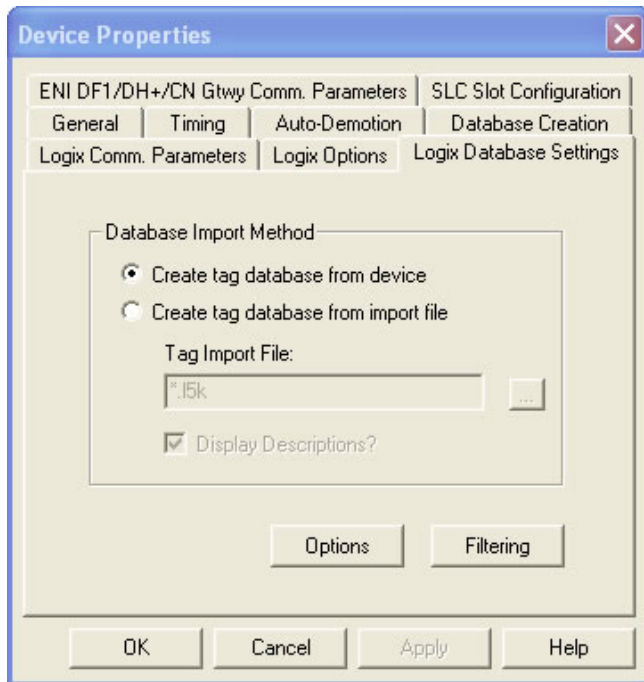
Device Properties

ENI DF1/DH+/CN Gtwy Comm. Parameters | SLC Slot Configuration
General | Timing | Auto-Demotion | Database Creation
Logix Comm. Parameters | Logix Options | Logix Database Settings

Database Import Method
Create tag database from device
Create tag database from import file
Tag Import File:
*.l5k
...
Display Descriptions?

Options
Filtering

OK
Cancel
Apply
Help